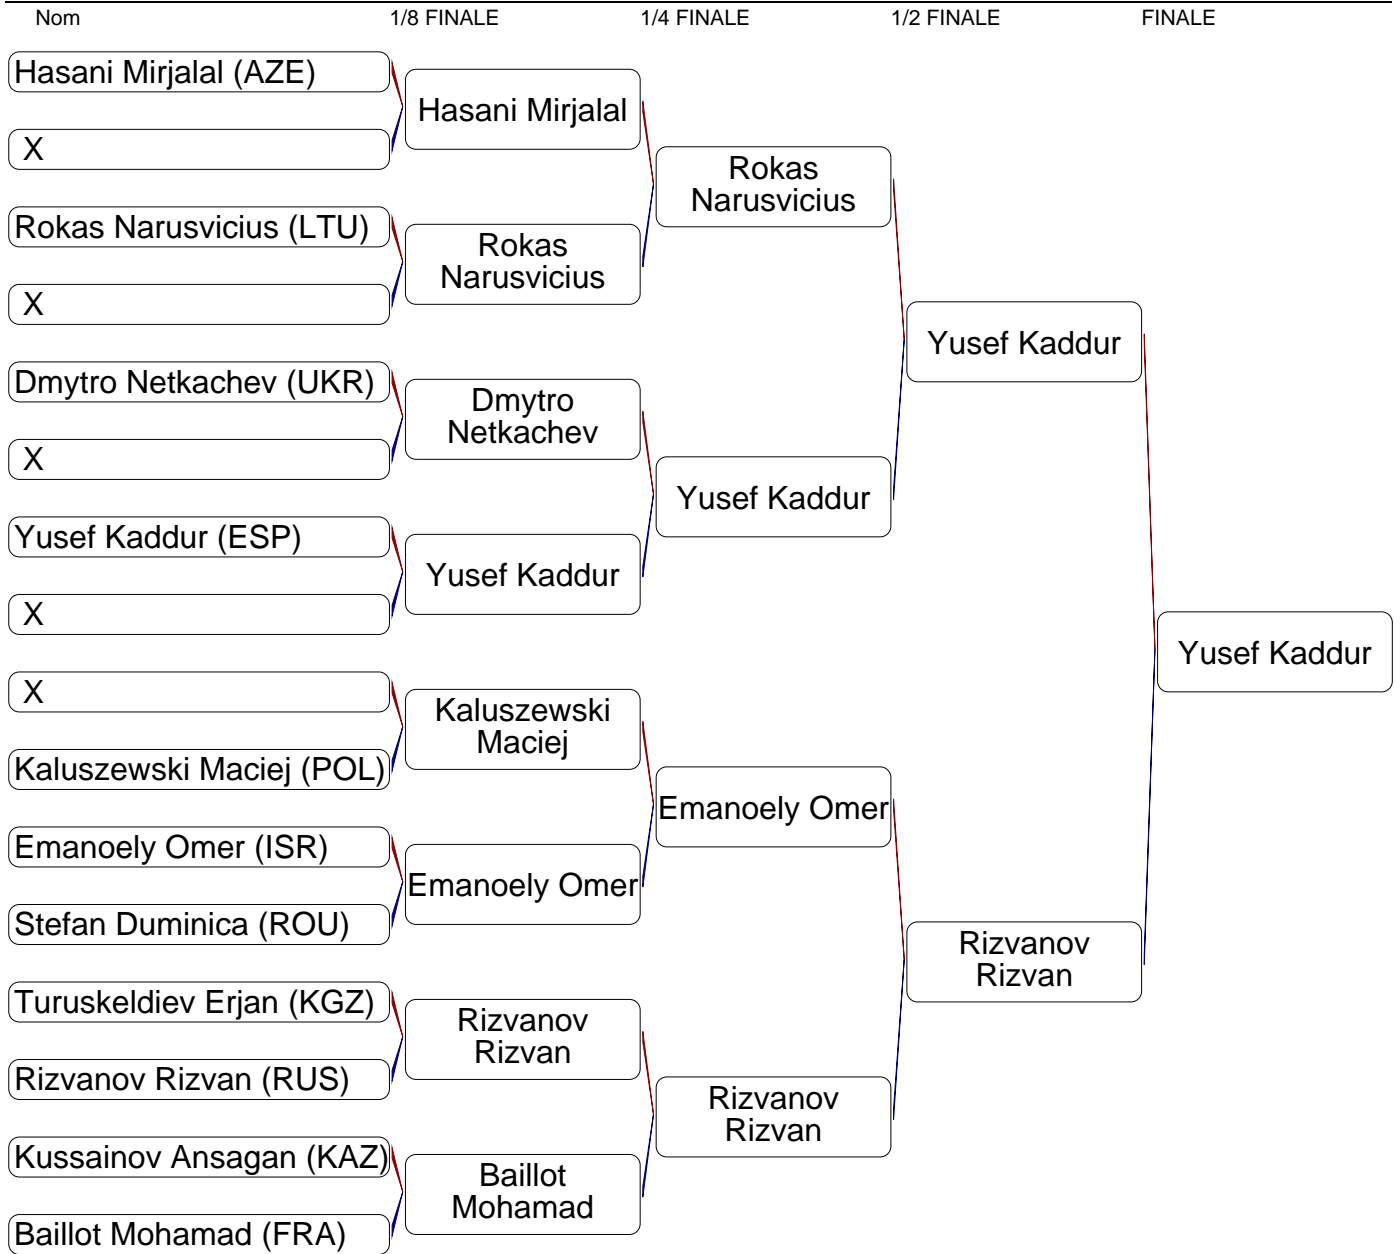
Nom 1/8 FINALE 1/4 FINALE 1/2 FINALE FINALE

Hasani Mirjalal (AZE)
X
Rokas Narusvicius (LTU)
X
Dmytro Netkachev (UKR)
X
Yusef Kaddur (ESP)
X
X
Kaluszewski Maciej (POL)
Emanoely Omer (ISR)
Stefan Duminica (ROU)
Turuskeldiev Erjan (KGZ)
Rizvanov Rizvan (RUS)
Kussainov Ansagan (KAZ)
Baillot Mohamad (FRA)

Hasani Mirjalal
Rokas Narusvicius
Dmytro Netkachev
Yusef Kaddur
Kaluszewski Maciej
Emanoely Omer
Rizvanov Rizvan
Baillot Mohamad

Rokas Narusvicius
Yusef Kaddur
Emanoely Omer
Rizvanov Rizvan

Yusef Kaddur
Rizvanov Rizvan

Yusef Kaddur